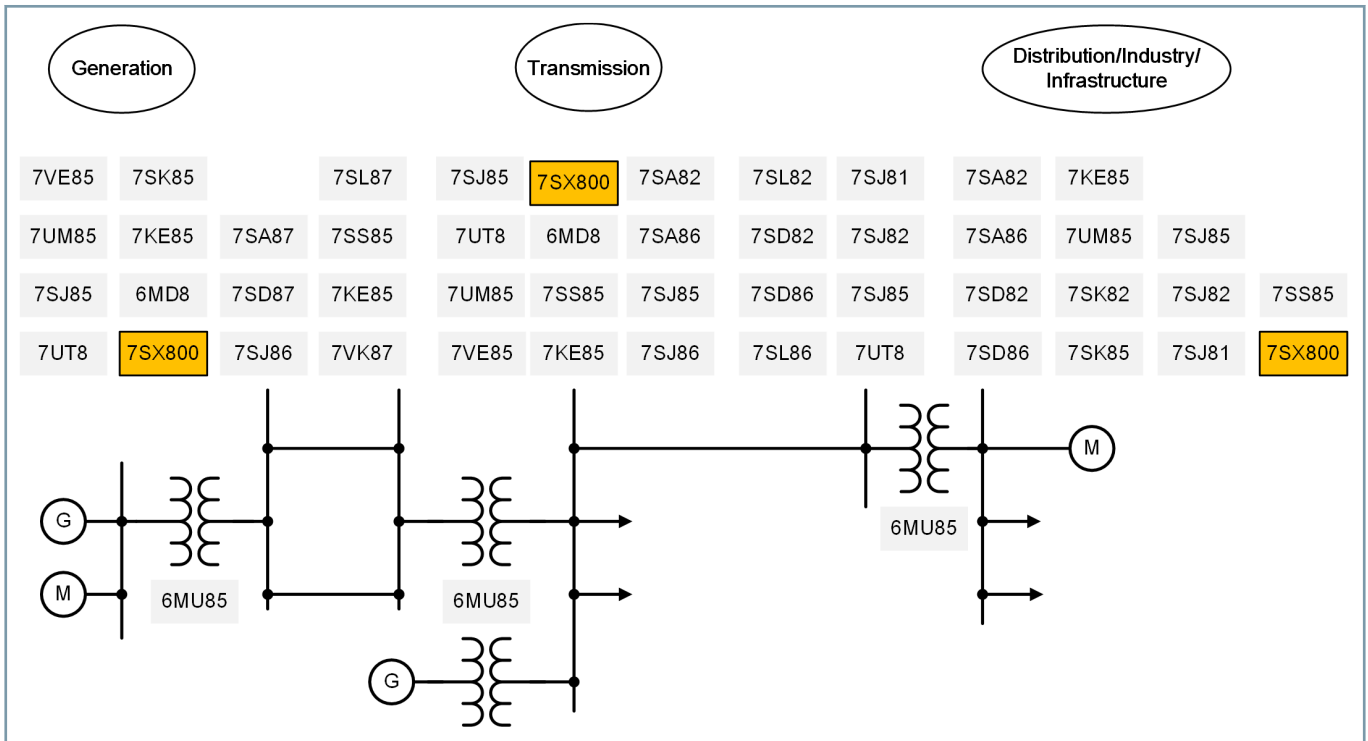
Generation

Transmission

Distribution/Industry/ Infrastructure

7VE85 7SK85 7SL87 7SJ85 7SX800 7SA82 7SL82 7SJ81 7SA82 7KE85

7UM85 7KE85 7SA87 7SS85 7UT8 6MD8 7SA86 7SD82 7SJ82 7SA86 7UM85 7SJ85

7SJ85 6MD8 7SD87 7KE85 7UM85 7SS85 7SJ85 7SD86 7SJ85 7SD82 7SK82 7SJ82 7SS85

7UT8 7SX800 7SJ86 7VK87 7VE85 7KE85 7SJ86 7SL86 7UT8 7SD86 7SK85 7SJ81 7SX800

M

G

M

6MU85

6MU85

6MU85

G